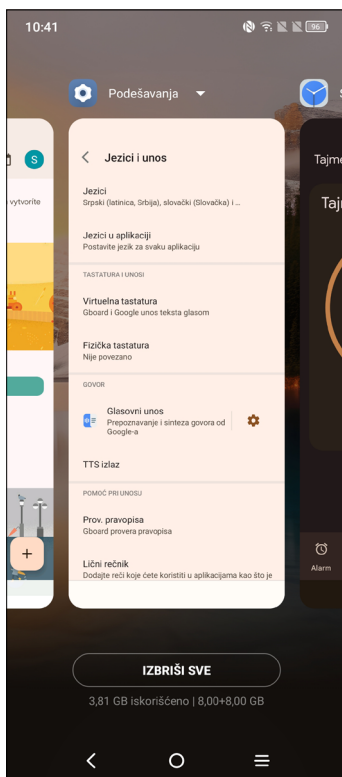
10:41

96

Podešavanja

Jezici i unos

Jezici
Srpski (latinica, Srbija), slovački (Slovačka) i ...

Jezici u aplikacijama
Postavite jezik za svaku aplikaciju

TASTATURA I UNOSI

Virtuelna tastatura
Gboard i Google unos teksta glasom

Fizička tastatura
Nije povezano

GOVOR

Glasovni unos
Prepoznavanje i sinteza govora od Google-a

TTS izlaz

POMOĆ PRI UNOSU

Prov. pravopisa
Gboard provera pravopisa

Lični rečnik
Dodajte reči koje ćete koristiti u aplikacijama kao što je

S

vytvorite

Tajme

Taj

Alarm

IZBRIŠI SVE

3,81 GB iskorišćeno | 8,00+8,00 GB